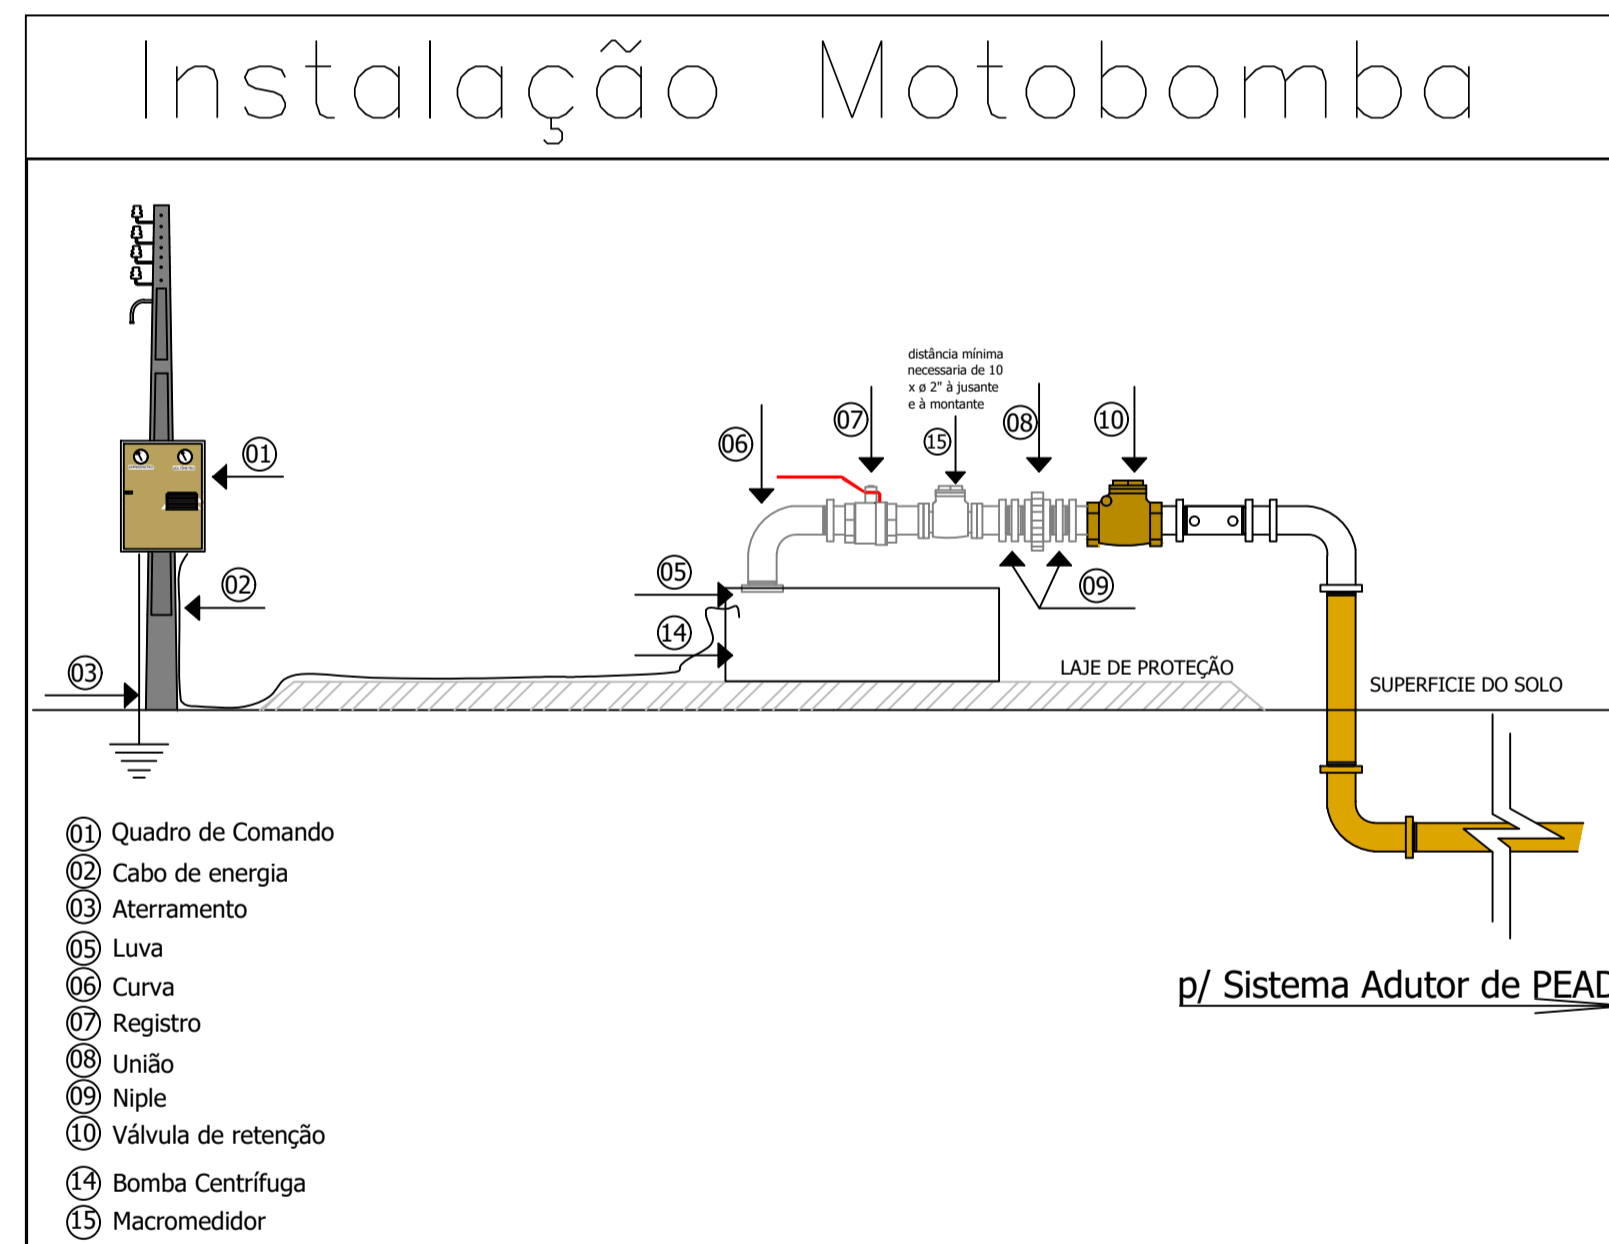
Instalação Motobomba

distância mínima necessaria de 10 x ø 2" à jusante e à montante

07
15
08
10
06
01
05
14
02
09
03

LAJE DE PROTEÇÃO
SUPERFICIE DO SOLO

01 Quadro de Comando
02 Cabo de energia
03 Aterramento
05 Luva
06 Curva
07 Registro
08 União
09 Niple
10 Válvula de retenção
14 Bomba Centrífuga
15 Macromedidor

p/ Sistema Adutor de PEA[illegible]